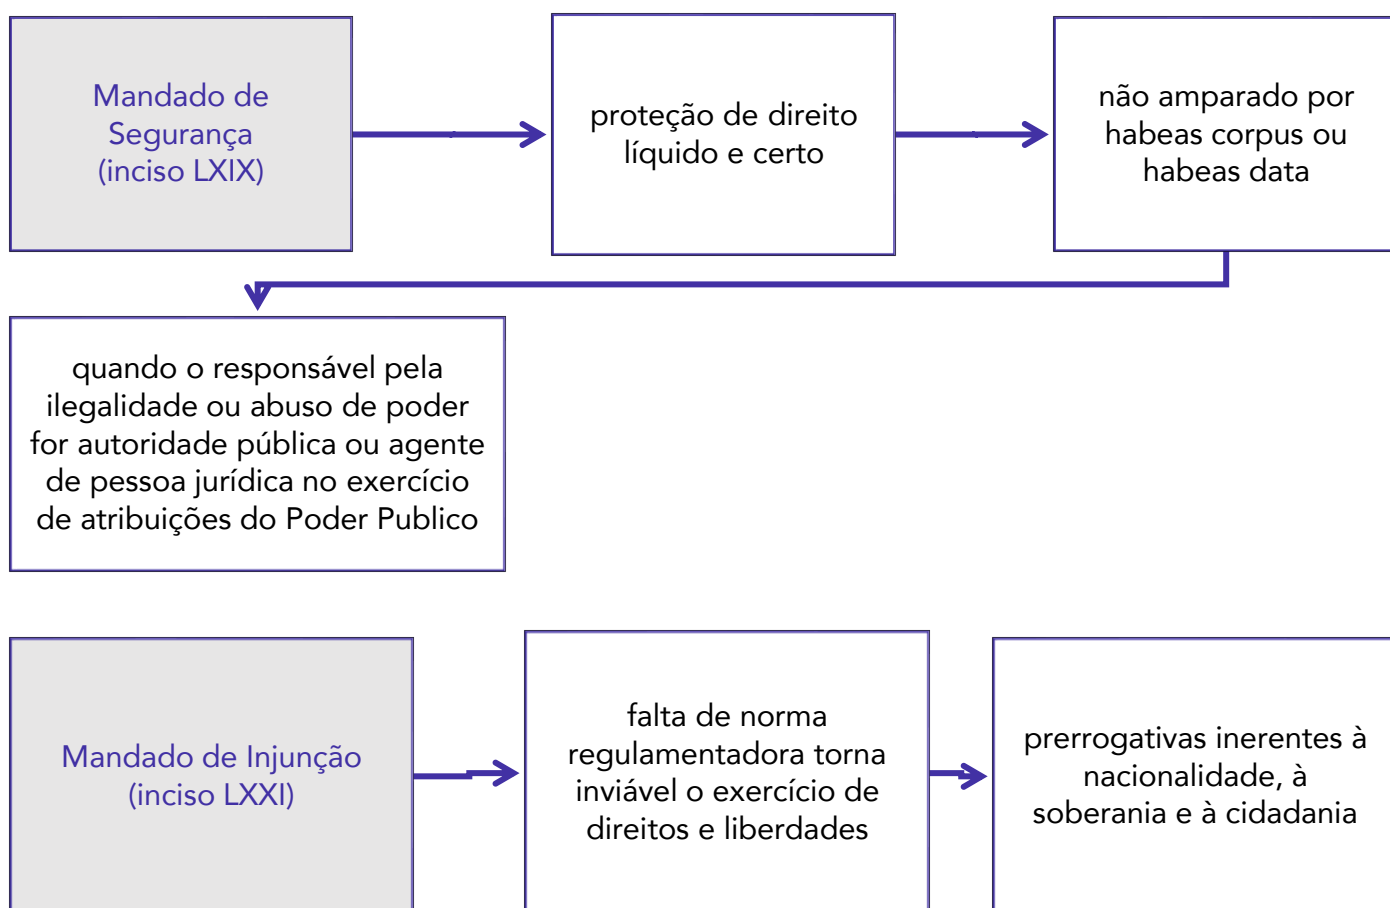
Mandado de Segurança (inciso LXIX)

proteção de direito líquido e certo

não amparado por habeas corpus ou habeas data

quando o responsável pela ilegalidade ou abuso de poder for autoridade pública ou agente de pessoa jurídica no exercício de atribuições do Poder Publico

Mandado de Injunção (inciso LXXI)

falta de norma regulamentadora torna inviável o exercício de direitos e liberdades

prerrogativas inerentes à nacionalidade, à soberania e à cidadania